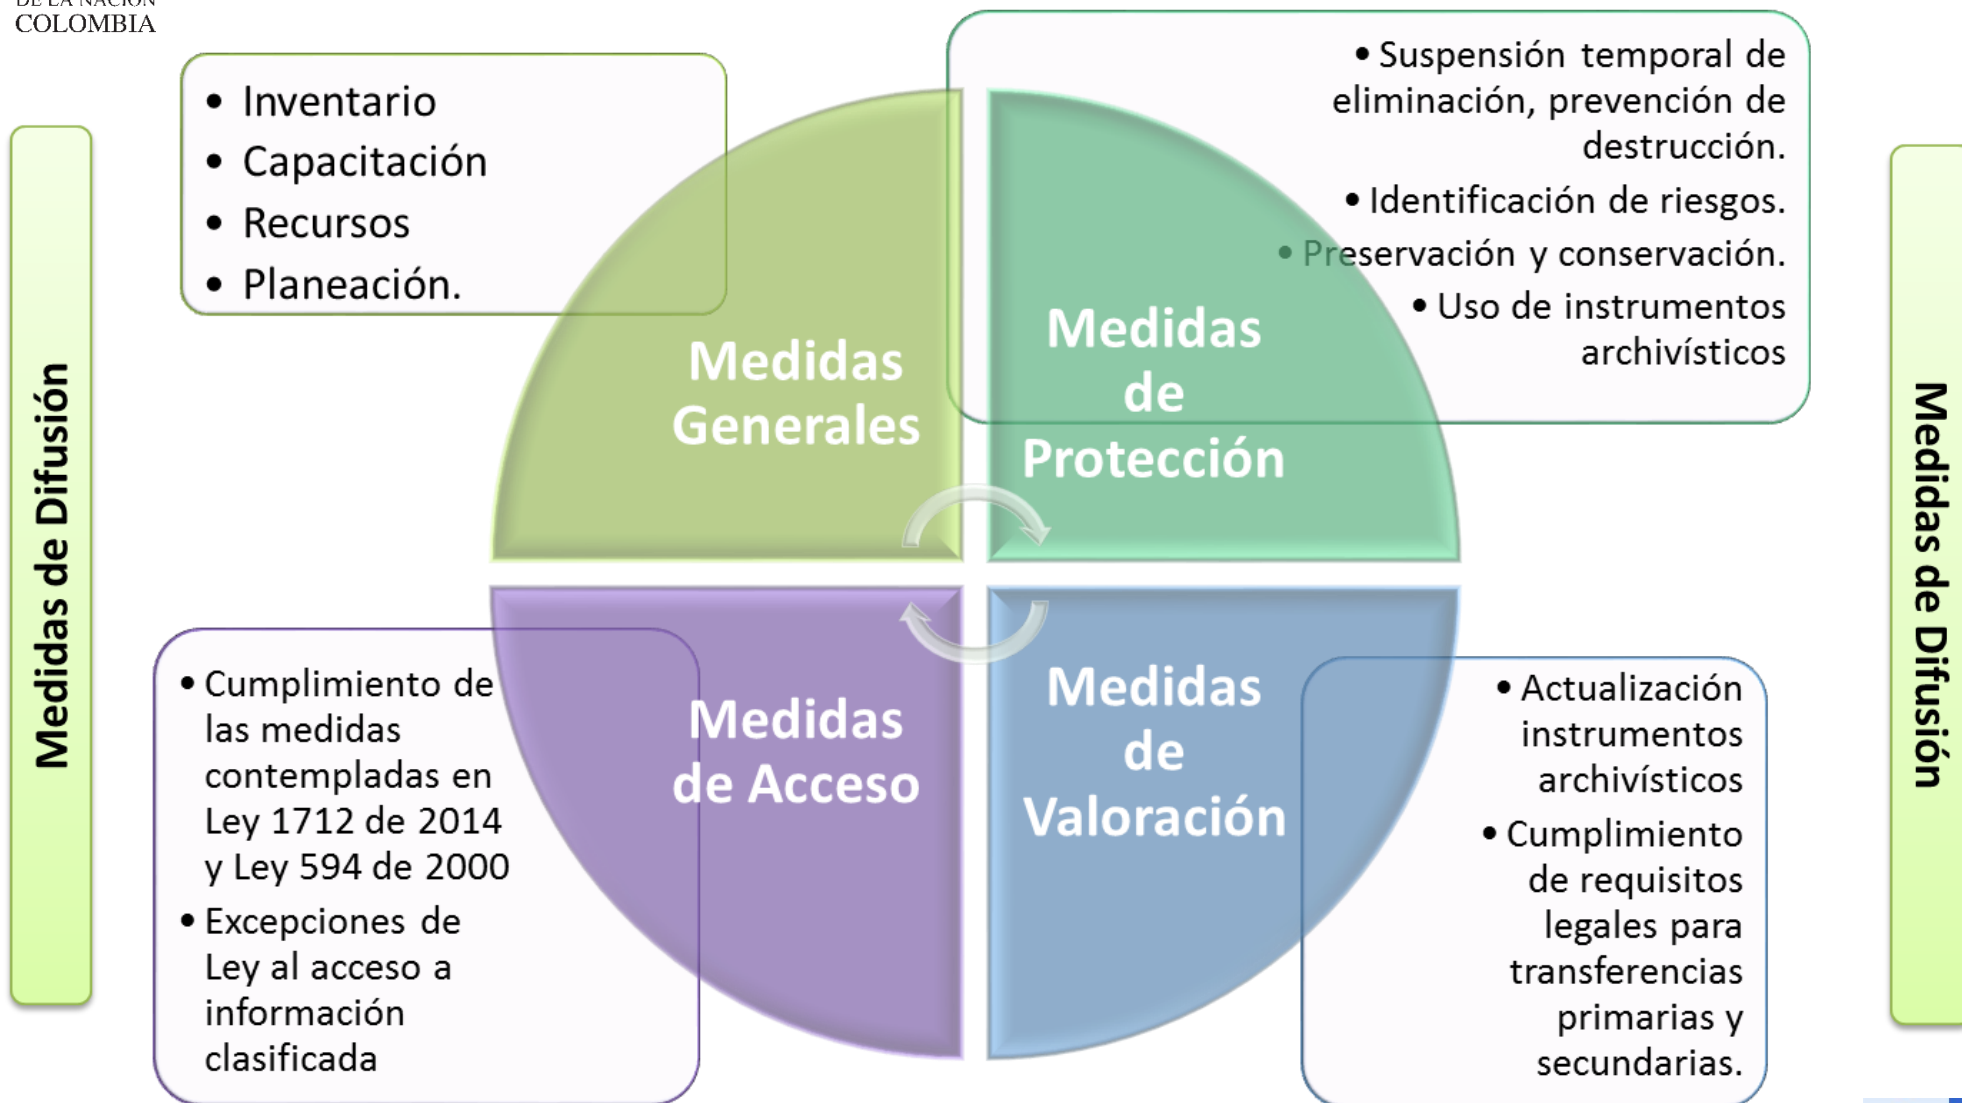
DE LA NACIÓN
COLOMBIA

Medidas de Difusión

- Inventario
- Capacitación
- Recursos
- Planeación.

Medidas Generales

- Suspensión temporal de eliminación, prevención de destrucción.
- Identificación de riesgos.
- Preservación y conservación.
- Uso de instrumentos archivísticos

Medidas de Protección

Medidas de Difusión

- Cumplimiento de las medidas contempladas en Ley 1712 de 2014 y Ley 594 de 2000
- Excepciones de Ley al acceso a información clasificada

Medidas de Acceso

Medidas de Valoración

- Actualización instrumentos archivísticos
- Cumplimiento de requisitos legales para transferencias primarias y secundarias.